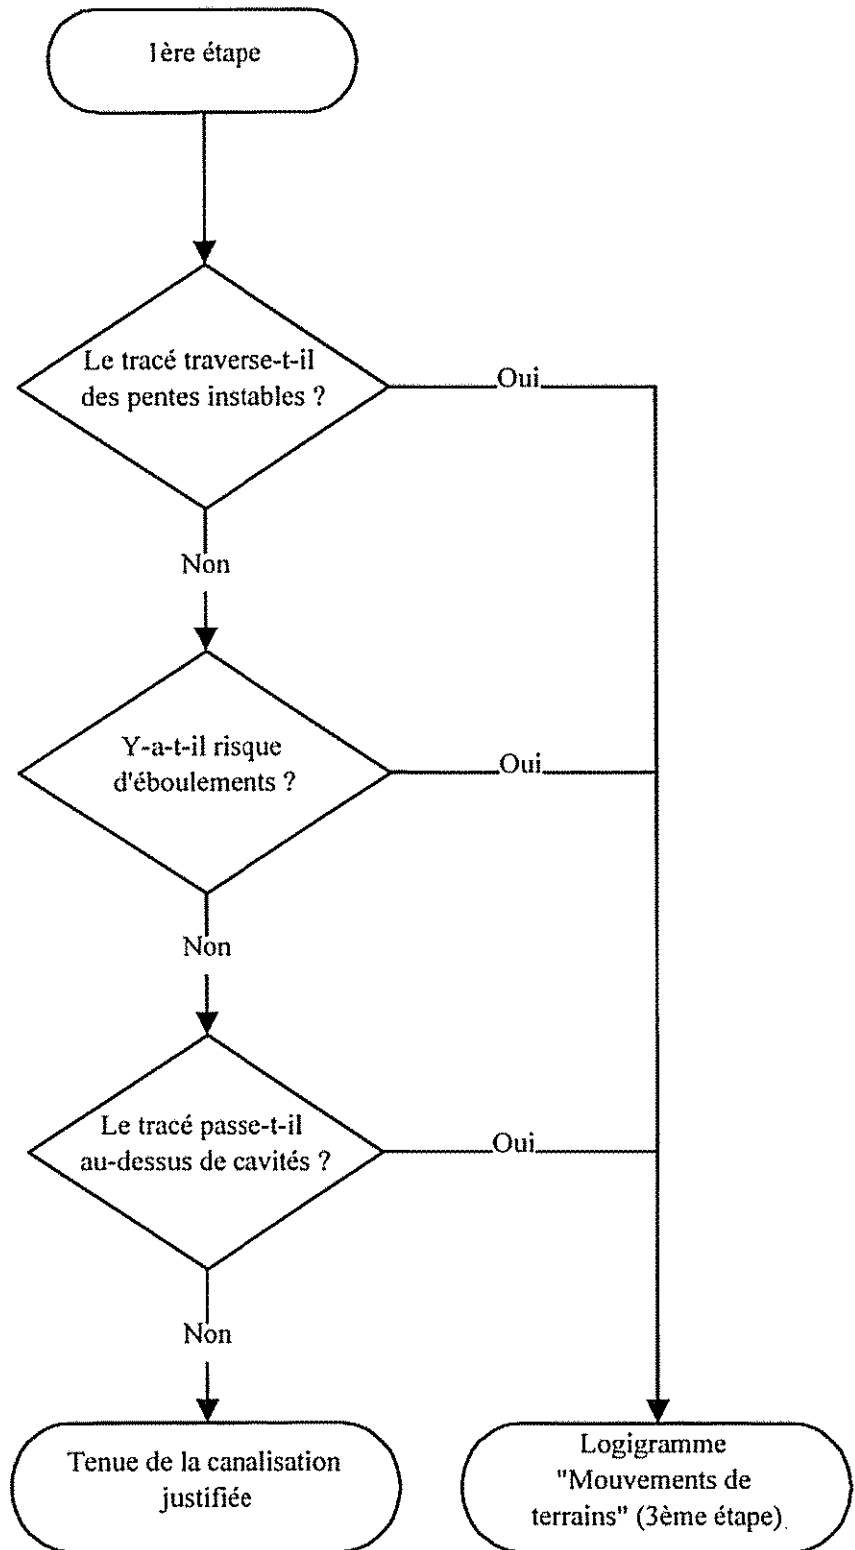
1ère étape

Le tracé traverse-t-il des pentes instables ?

Oui

Non

Y-a-t-il risque d'éboulements ?

Oui

Non

Le tracé passe-t-il au-dessus de cavités ?

Oui

Non

Tenue de la canalisation justifiée

Logigramme "Mouvements de terrains" (3ème étape).